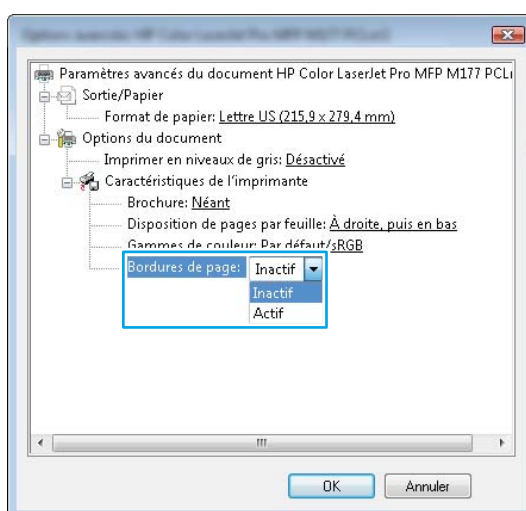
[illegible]

Paramètres avancés du document HP Color LaserJet Pro MFP M177 PCL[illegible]
Sortie/Papier
Format de papier: Lettre US (215,9 x 279,4 mm)
Options du document
Imprimer en niveaux de gris: Désactivé
Caractéristiques de l'imprimante
Brochure: Néant
Disposition de pages par feuille: À droite, puis en bas
Gammes de couleur: Par défaut/sRGB
Bordures de page: Inactif
Inactif
Actif

III

OK
Annuler